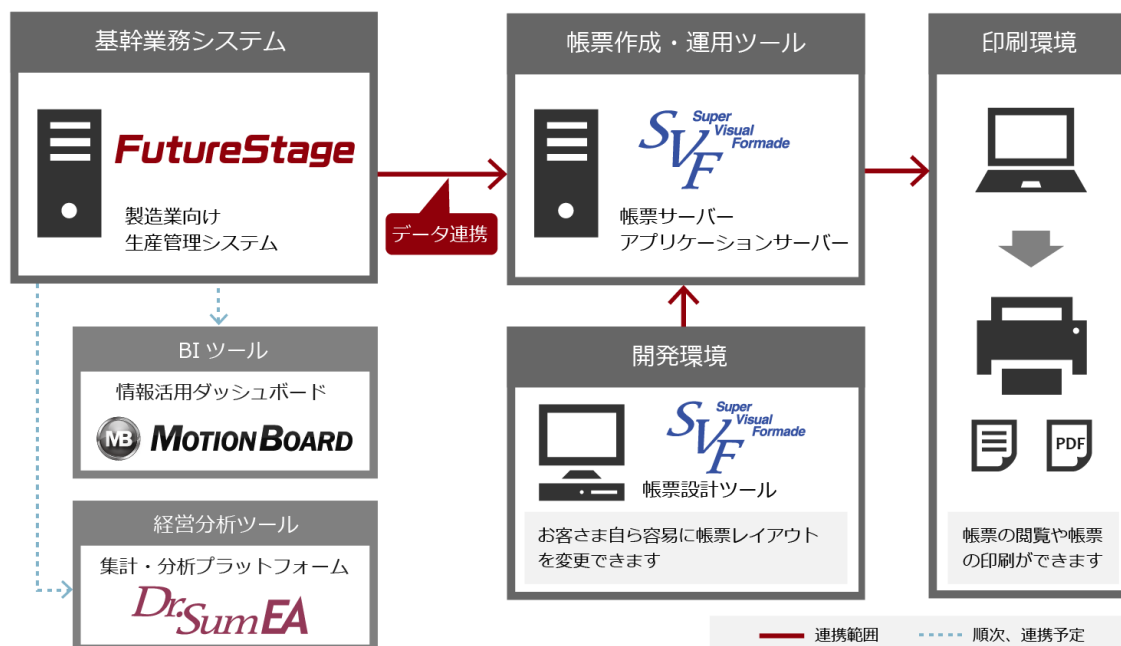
基幹業務システム

FutureStage

製造業向け
生産管理システム

データ連携

帳票作成・運用ツール

SVF Super Visual Formade

帳票サーバー
アプリケーションサーバー

印刷環境

PDF

帳票の閲覧や帳票の印刷ができます

BI ツール

情報活用ダッシュボード

MB MOTIONBOARD

開発環境

SVF Super Visual Formade

帳票設計ツール

お客さま自ら容易に帳票レイアウトを変更できます

経営分析ツール

集計・分析プラットフォーム

Dr.Sum EA

連携範囲
順次、連携予定